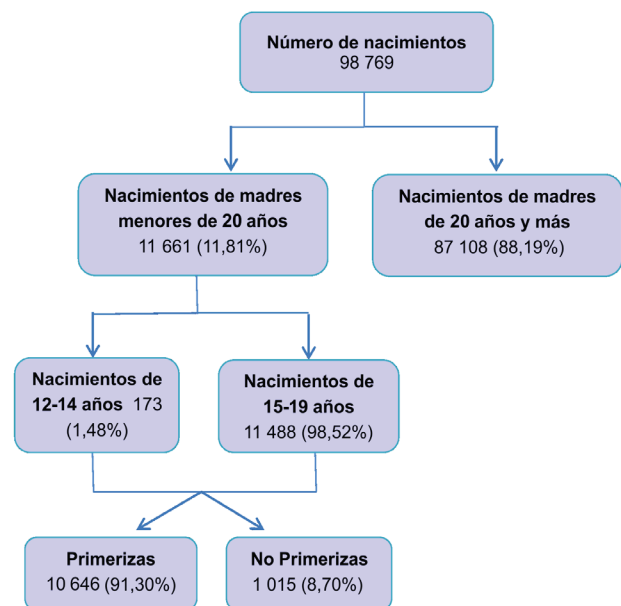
Número de nacimientos
98 769

Nacimientos de madres menores de 20 años
11 661 (11,81%)

Nacimientos de madres de 20 años y más
87 108 (88,19%)

Nacimientos de 12-14 años 173 (1,48%)

Nacimientos de 15-19 años
11 488 (98,52%)

Primerizas
10 646 (91,30%)

No Primerizas
1 015 (8,70%)